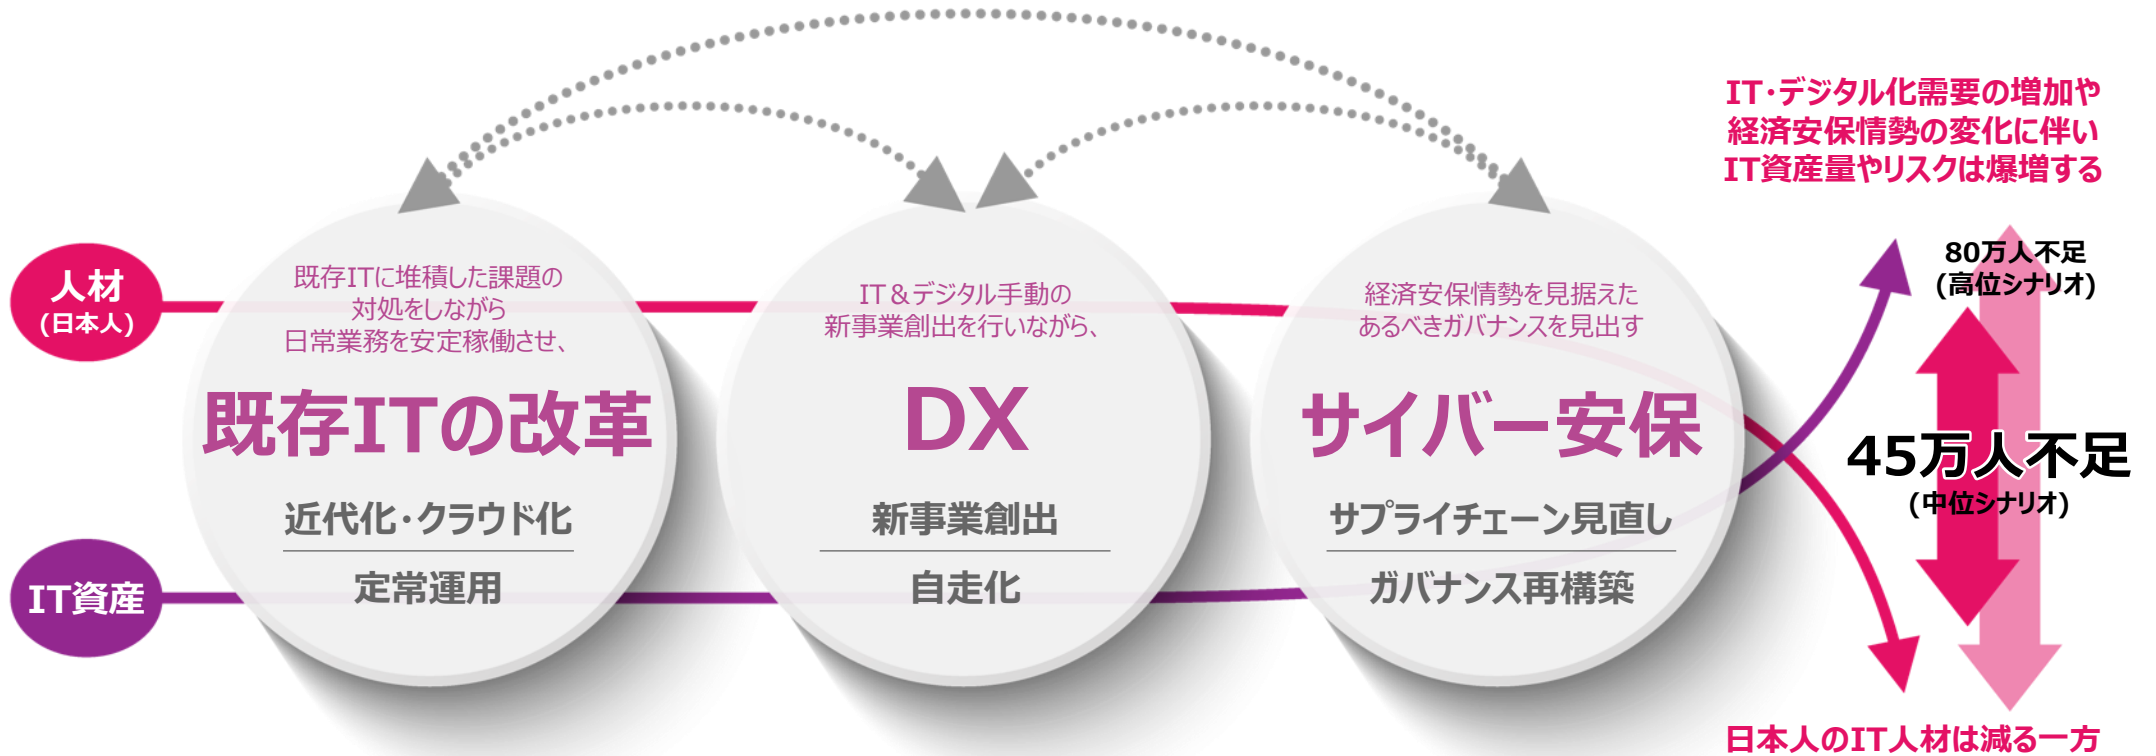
IT･デジタル化需要の増加や
経済安保情勢の変化に伴い
IT資産量やリスクは爆増する

人材
(日本人)

IT資産

既存ITに堆積した課題の
対処をしながら
日常業務を安定稼働させ、

既存ITの改革

近代化･クラウド化

定常運用

IT＆デジタル手動の
新事業創出を行いながら、

DX

新事業創出

自走化

経済安保情勢を見据えた
あるべきガバナンスを見出す

サイバー安保

サプライチェーン見直し

ガバナンス再構築

80万人不足
(高位シナリオ)

45万人不足
(中位シナリオ)

日本人のIT人材は減る一方